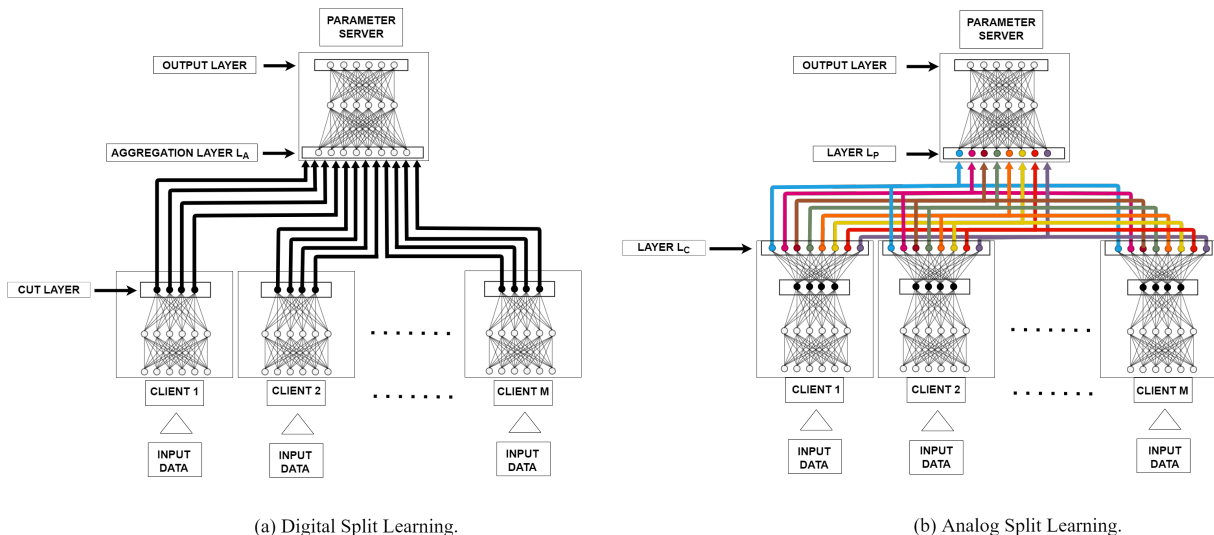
PARAMETER SERVER

OUTPUT LAYER

AGGREGATION LAYER $L_A$

CUT LAYER

CLIENT 1

CLIENT 2

.......

CLIENT M

INPUT DATA

INPUT DATA

INPUT DATA

(a) Digital Split Learning.

PARAMETER SERVER

OUTPUT LAYER

LAYER $L_P$

LAYER $L_C$

CLIENT 1

CLIENT 2

.......

CLIENT M

INPUT DATA

INPUT DATA

INPUT DATA

(b) Analog Split Learning.